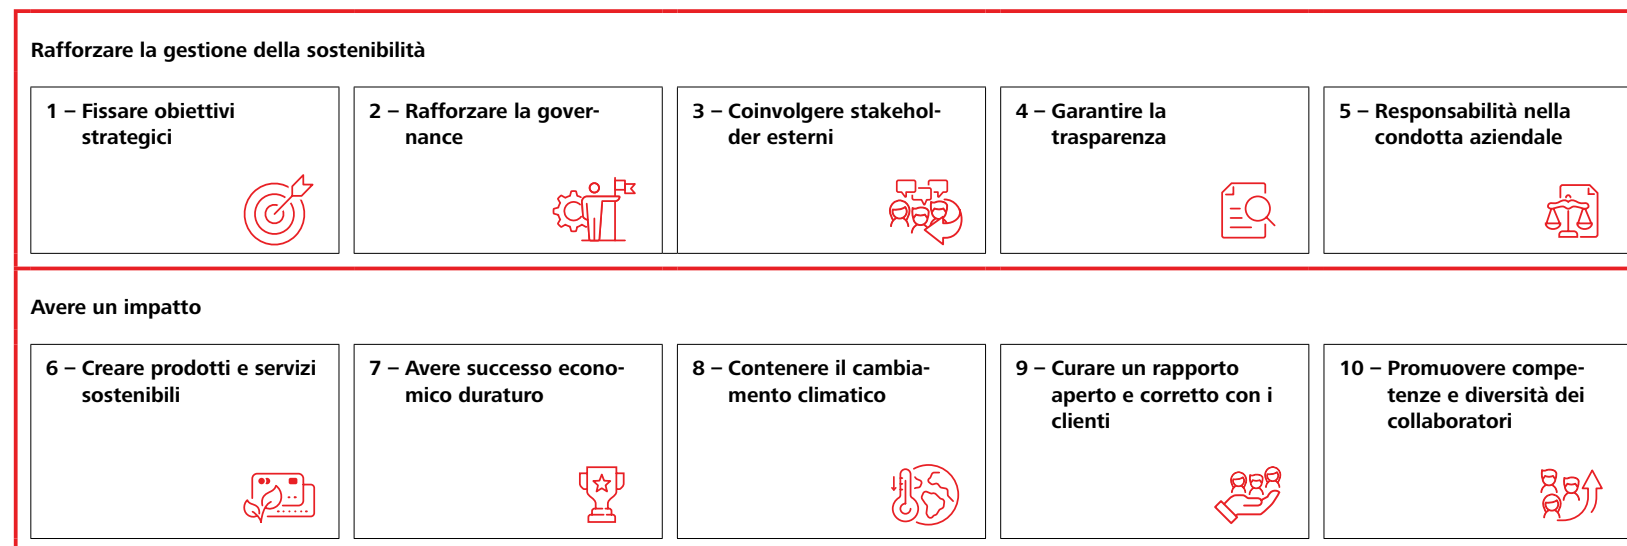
Rafforzare la gestione della sostenibilità

1 – Fissare obiettivi strategici

2 – Rafforzare la governance

3 – Coinvolgere stakeholder esterni

4 – Garantire la trasparenza

5 – Responsabilità nella condotta aziendale

Avere un impatto

6 – Creare prodotti e servizi sostenibili

7 – Avere successo economico duraturo

8 – Contenere il cambiamento climatico

9 – Curare un rapporto aperto e corretto con i clienti

10 – Promuovere competenze e diversità dei collaboratori